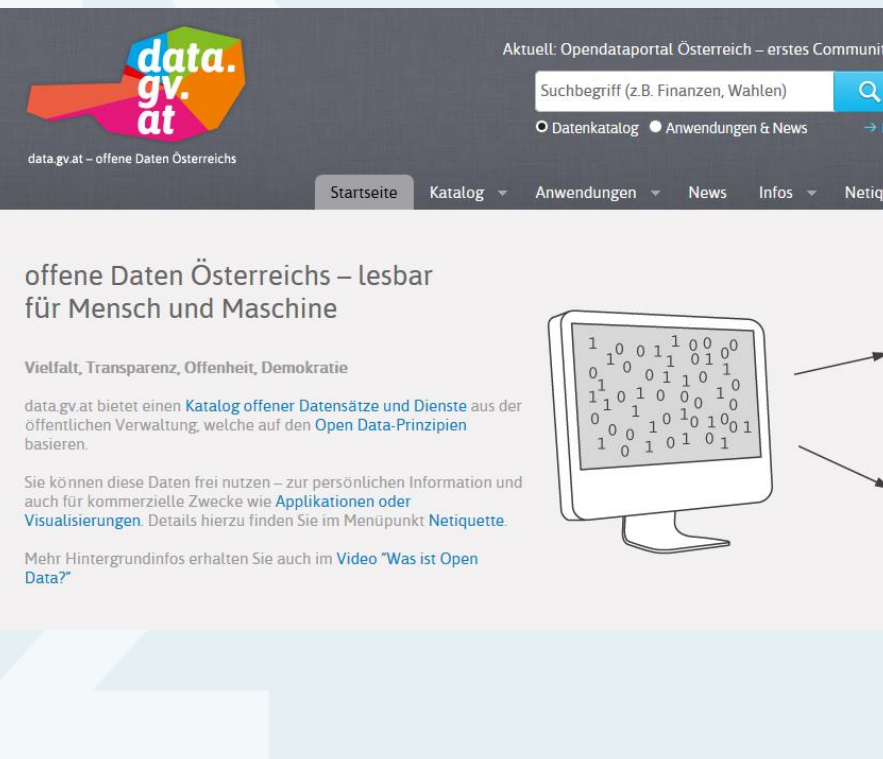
data.
gv.
at

data.gv.at – offene Daten Österreichs

Aktuell: Opendataportal Österreich – erstes Communit

Suchbegriff (z.B. Finanzen, Wahlen)

Datenkatalog Anwendungen & News

Startseite Katalog Anwendungen News Infos Netiq

offene Daten Österreichs – lesbar für Mensch und Maschine

Vielfalt, Transparenz, Offenheit, Demokratie

data.gv.at bietet einen Katalog offener Datensätze und Dienste aus der öffentlichen Verwaltung, welche auf den Open Data-Prinzipien basieren.

Sie können diese Daten frei nutzen – zur persönlichen Information und auch für kommerzielle Zwecke wie Applikationen oder Visualisierungen. Details hierzu finden Sie im Menüpunkt Netiquette.

Mehr Hintergrundinfos erhalten Sie auch im Video "Was ist Open Data?"

1 0 0 1 1 0 0 0 1 0 1 0 1 0 0 0 1 1 0 1 1 0 1 1 0 0 1 1 0 0 1 1 0 1 0 1 0 1 0 0 0 1 0 1 0 0 1 1 0 1 0 1